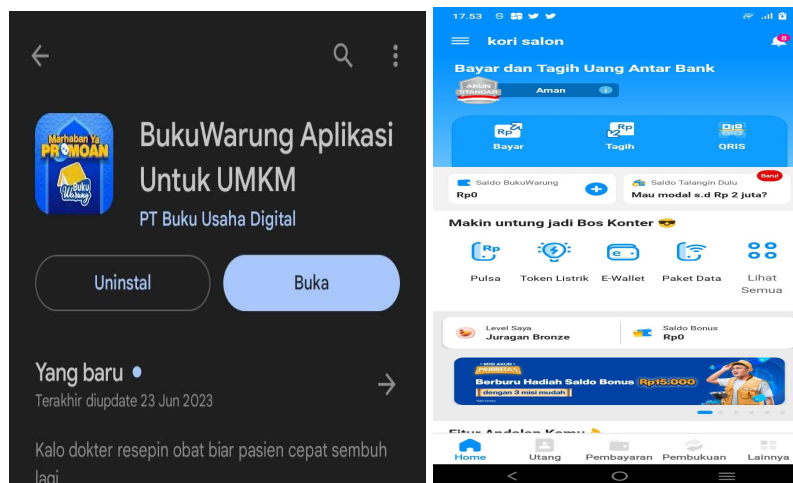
Marhaban Ya PROMOAN
Buku Warung

BukuWarung Aplikasi Untuk UMKM

PT Buku Usaha Digital

Uninstal

Buka

Yang baru •

Terakhir diupdate 23 Jun 2023

Kalo dokter resepin obat biar pasien cepat sembuh lagi

17.53

kori salon

8

Bayar dan Tagih Uang Antar Bank

AKUN STANDAR

Aman

Bayar

Tagih

QRIS

Saldo BukuWarung

Rp0

Saldo Talangin Dulu

Baru!

Mau modal s.d Rp 2 juta?

Makin untung jadi Bos Konter 😎

Pulsa

Token Listrik

E-Wallet

Paket Data

Lihat Semua

Level Saya

Juragan Bronze

Saldo Bonus

Rp0

MISI AKUN PRIORITAS

Berburu Hadiah Saldo Bonus Rp15.000

dengan 3 misi mudah

Fitur Andalan Kamu

Home

Utang

Pembayaran

Pembukuan

Lainnya